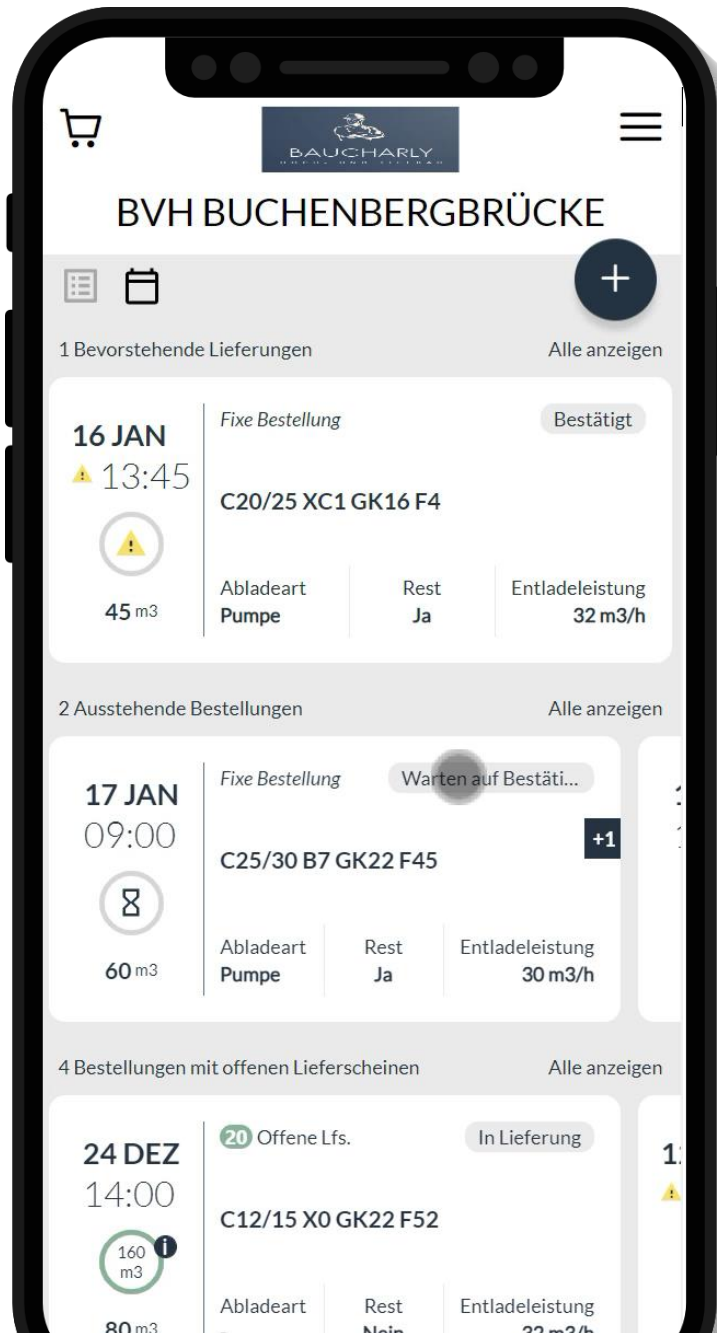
BAUCHARLY

BVH BUCHENBERGBRÜCKE

+

1 Bevorstehende Lieferungen
Alle anzeigen

16 JAN
13:45
45 m3

Fixe Bestellung
Bestätigt

C20/25 XC1 GK16 F4

| Abladeart | Rest | Entladeleistung |
|---|---|---|
| Pumpe | Ja | 32 m3/h |

2 Ausstehende Bestellungen
Alle anzeigen

17 JAN
09:00
60 m3

Fixe Bestellung
Warten auf Bestäti...
+1

C25/30 B7 GK22 F45

| Abladeart | Rest | Entladeleistung |
|---|---|---|
| Pumpe | Ja | 30 m3/h |

4 Bestellungen mit offenen Lieferscheinen
Alle anzeigen

24 DEZ
14:00
160 m3
80 m3

20 Offene Lfs.
In Lieferung

C12/15 X0 GK22 F52

| Abladeart | Rest | Entladeleistung |
|---|---|---|
| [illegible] | Nein | 32 m3/h |